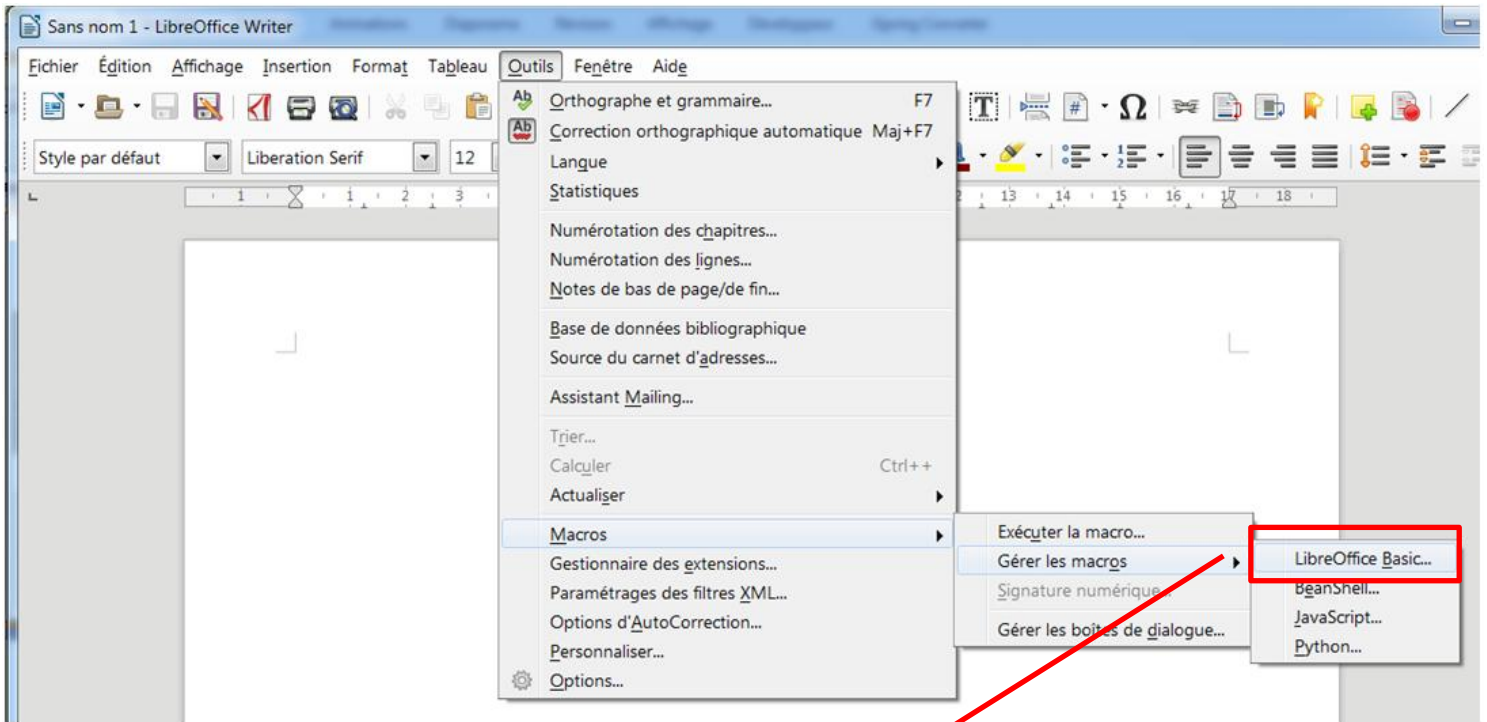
Sans nom 1 - LibreOffice Writer

Fichier Édition Affichage Insertion Format Tableau Outils Fenêtre Aide

Style par défaut Liberation Serif 12

Orthographe et grammaire... F7
Correction orthographique automatique Maj+F7
Langue
Statistiques
Numérotation des chapitres...
Numérotation des lignes...
Notes de bas de page/de fin...
Base de données bibliographique
Source du carnet d'adresses...
Assistant Mailing...
Trier...
Calculer Ctrl++
Actualiser
Macros
Gestionnaire des extensions...
Paramétrages des filtres XML...
Options d'AutoCorrection...
Personnaliser...
Options...

Exécuter la macro...
Gérer les macros
Signature numérique...
Gérer les boîtes de dialogue...

LibreOffice Basic...
BeanShell...
JavaScript...
Python...